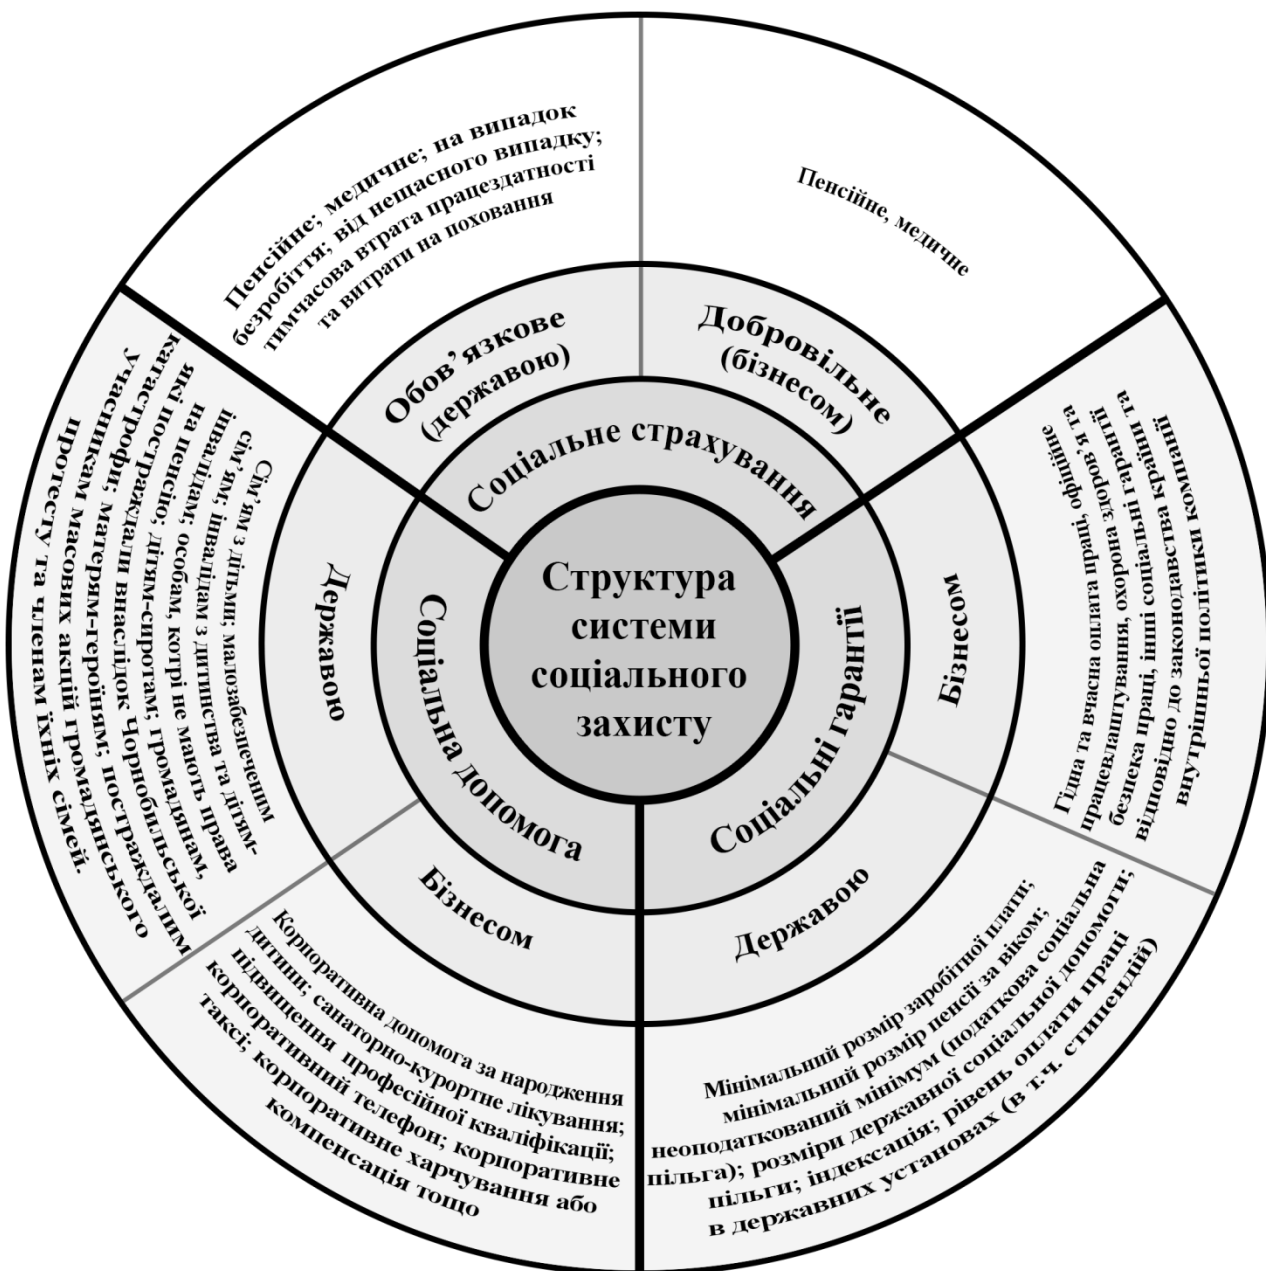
Структура системи соціального захисту

Соціальне страхування

Обов'язкове (державою)

Пенсійне; медичне; на випадок безробіття; від нещасного випадку; тимчасова втрата працездатності та витрати на поховання

Добровільне (бізнесом)

Пенсійне, медичне

Соціальні гарантії

Бізнесом

Гідна та вчасна оплата праці, офіційне працевлаштування, охорона здоров'я та безпека праці, інші соціальні гарантії відповідно до законодавства країни та внутрішньої політики компанії

Державою

Мінімальний розмір заробітної плати; мінімальний розмір пенсії за віком; неоподаткований мінімум (податкова соціальна пільга); розміри державної соціальної допомоги; пільги; індексація; рівень оплати праці в державних установах (в т.ч. стипендії)

Соціальна допомога

Бізнесом

Корпоративна допомога за народження дитини; санаторно-курортне лікування; підвищення професійної кваліфікації; корпоративний телефон; корпоративне таксі; корпоративне харчування або компенсація тощо

Державою

Сім'ям з дітьми; малозабезпеченим сім'ям; інвалідам з дитинства та дітям-інвалідам; особам, котрі не мають права на пенсію; дітям-сиротам; громадянам, які постраждали внаслідок Чорнобильської катастрофи; матерям-героїням; постраждалим учасникам масових акцій громадянського протесту та членам їхніх сімей.